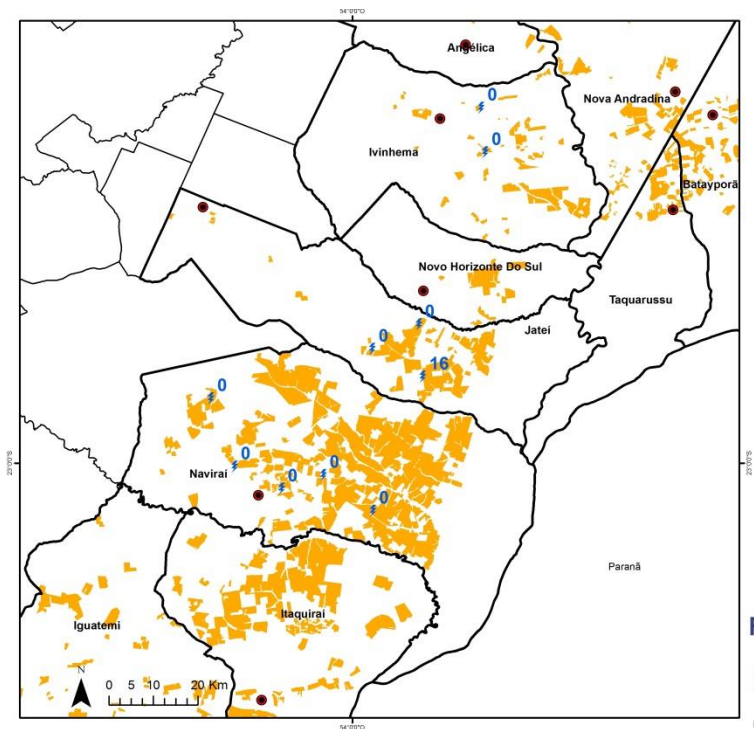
54°0'0"O

Angélica

Nova Andradina

0

Ivinhema

0

Batayporã

Novo Horizonte Do Sul

0

Taquarussu

0

Jatei

16

0

23°0'0"S

0

0

Navirai

0

0

23°0'0"S

Paraná

Itaquiraí

Iguatemi

N

0 5 10 20 Km

54°0'0"O